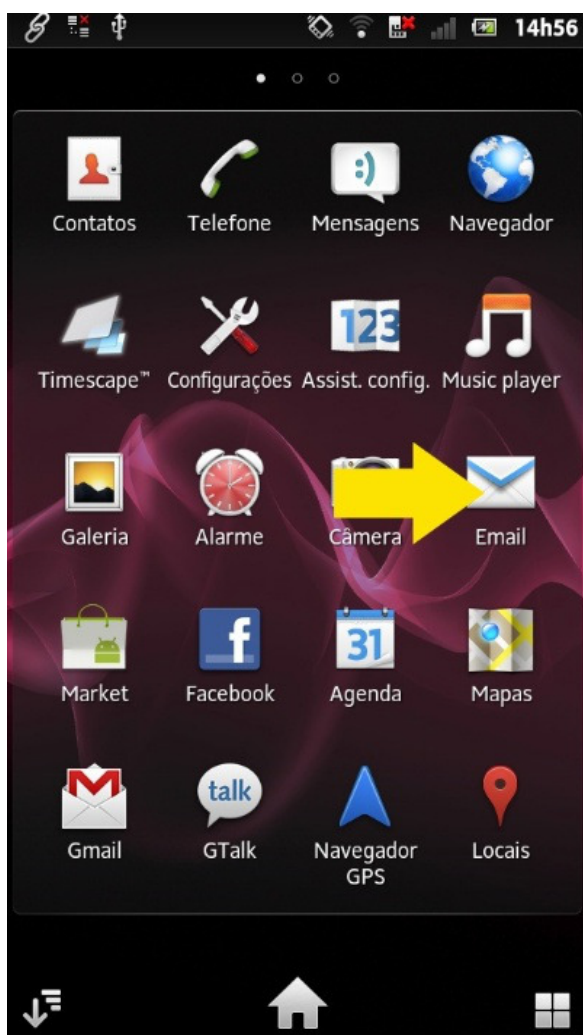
14h56

:)

123

31

talk

Contatos Telefone Mensagens Navegador

Timescape™ Configurações Assist. config. Music player

Galeria Alarme Câmera Email

Market Facebook Agenda Mapas

Gmail GTalk Navegador GPS Locais